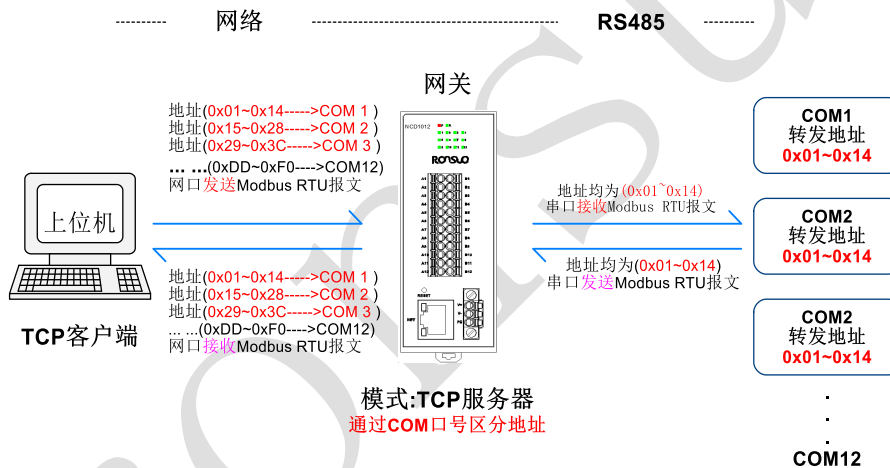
---------- 网络 ---------------------------------------------------- RS485 ----------

网关

NCD1012

RONSUO

地址(0x01~0x14----->COM 1 )
地址(0x15~0x28----->COM 2 )
地址(0x29~0x3C----->COM 3 )
... ...(0xDD~0xF0---->COM12)
网口发送Modbus RTU报文

上位机

TCP客户端

地址(0x01~0x14----->COM 1 )
地址(0x15~0x28----->COM 2 )
地址(0x29~0x3C----->COM 3 )
... ...(0xDD~0xF0---->COM12)
网口接收Modbus RTU报文

地址均为(0x01~0x14)
串口接收Modbus RTU报文

地址均为(0x01~0x14)
串口发送Modbus RTU报文

COM1
转发地址
0x01~0x14

COM2
转发地址
0x01~0x14

COM2
转发地址
0x01~0x14

.
.
.
COM12

RESET

NET

模式:TCP服务器
通过COM口号区分地址